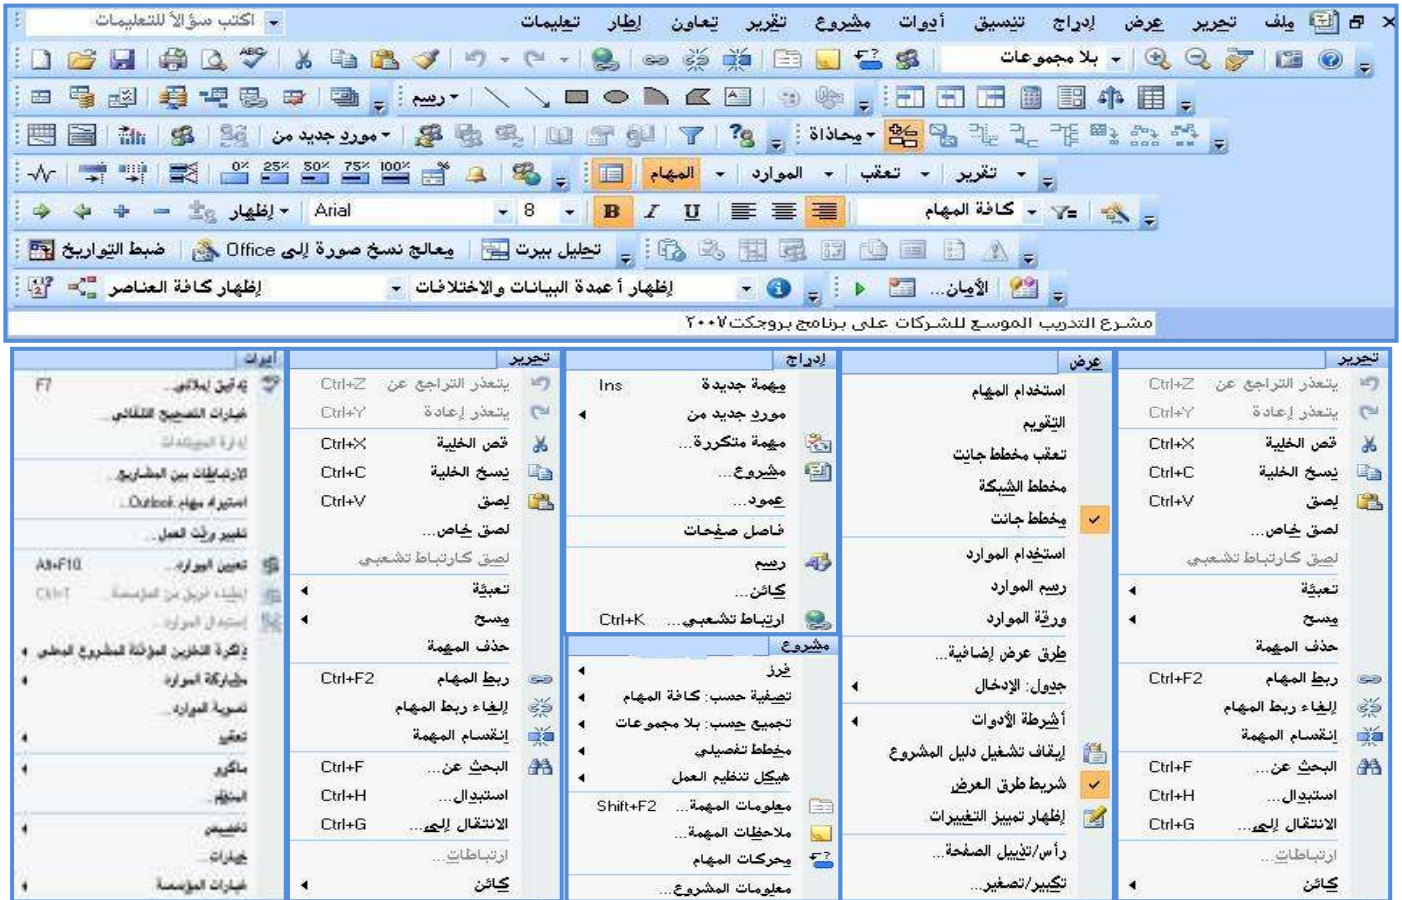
ملف تحرير عرض إدراج تنسيق أدوات مشروع تقرير تعاون إطار تعليمات اكتب سؤالاً للتعليمات

بلا مجموعات

رسم

مورد جديد من محاذاة

المهام الموارد تعقب تقرير

0% 25% 50% 75% 100%

Arial 8 B I U كافة المهام إظهار

ضبط التواريخ معالج نسخ صورة إلى Office تحليل بيرت

إظهار كافة العناصر إظهار أعمدة البيانات والاختلافات الأمان...

مشروع التدريب الموسع للشركات على برنامج بروجكت٢٠٠٧

تحرير
يتعذر التراجع عن Ctrl+Z
يتعذر إعادة Ctrl+Y
قص الخلية Ctrl+X
نسخ الخلية Ctrl+C
لصق Ctrl+V
لصق خاص...
لصق كارتباط تشعبي
تعبئة
مسح
حذف المهمة
ربط المهام Ctrl+F2
إلغاء ربط المهام
إنقسام المهمة
البحث عن... Ctrl+F
استبدال... Ctrl+H
الانتقال إلى... Ctrl+G
ارتباطات...
كائن

عرض
استخدام المهام
التقويم
تعقب مخطط جانت
مخطط الشبكة
مخطط جانت
استخدام الموارد
رسم الموارد
ورقة الموارد
طرق عرض إضافية...
جدول: الإدخال
أشرطة الأدوات
إيقاف تشغيل دليل المشروع
شريط طرق العرض
إظهار تمييز التغييرات
رأس/تذييل الصفحة...
تكبير/تصغير...

إدراج
مهمة جديدة Ins
مورد جديد من
مهمة متكررة...
مشروع...
عمود...
فاصل صفحات
رسم
كائن...
ارتباط تشعبي... Ctrl+K

مشروع
فرز
تصفية حسب: كافة المهام
تجميع حسب: بلا مجموعات
مخطط تفصيلي
هيكل تنظيم العمل
معلومات المهمة... Shift+F2
ملاحظات المهمة...
محركات المهام
معلومات المشروع...

تحرير
يتعذر التراجع عن Ctrl+Z
يتعذر إعادة Ctrl+Y
قص الخلية Ctrl+X
نسخ الخلية Ctrl+C
لصق Ctrl+V
لصق خاص...
لصق كارتباط تشعبي
تعبئة
مسح
حذف المهمة
ربط المهام Ctrl+F2
إلغاء ربط المهام
إنقسام المهمة
البحث عن... Ctrl+F
استبدال... Ctrl+H
الانتقال إلى... Ctrl+G
ارتباطات...
كائن

أدوات
تدقيق إملائي F7
خيارات التصحيح التلقائي
إدارة المقارنة
الارتباطات بين المشاريع
استيراد مهام Outlook...
تغيير وقت العمل
تعيين الموارد Alt+F10
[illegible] Ctrl+T
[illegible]
ذاكرة التخزين المؤقتة للمشروع المحلي
مشاركة الموارد
تسوية الموارد
تعقب
ماكرو
المنظم
تخصيص
خيارات
خيارات المؤسسة